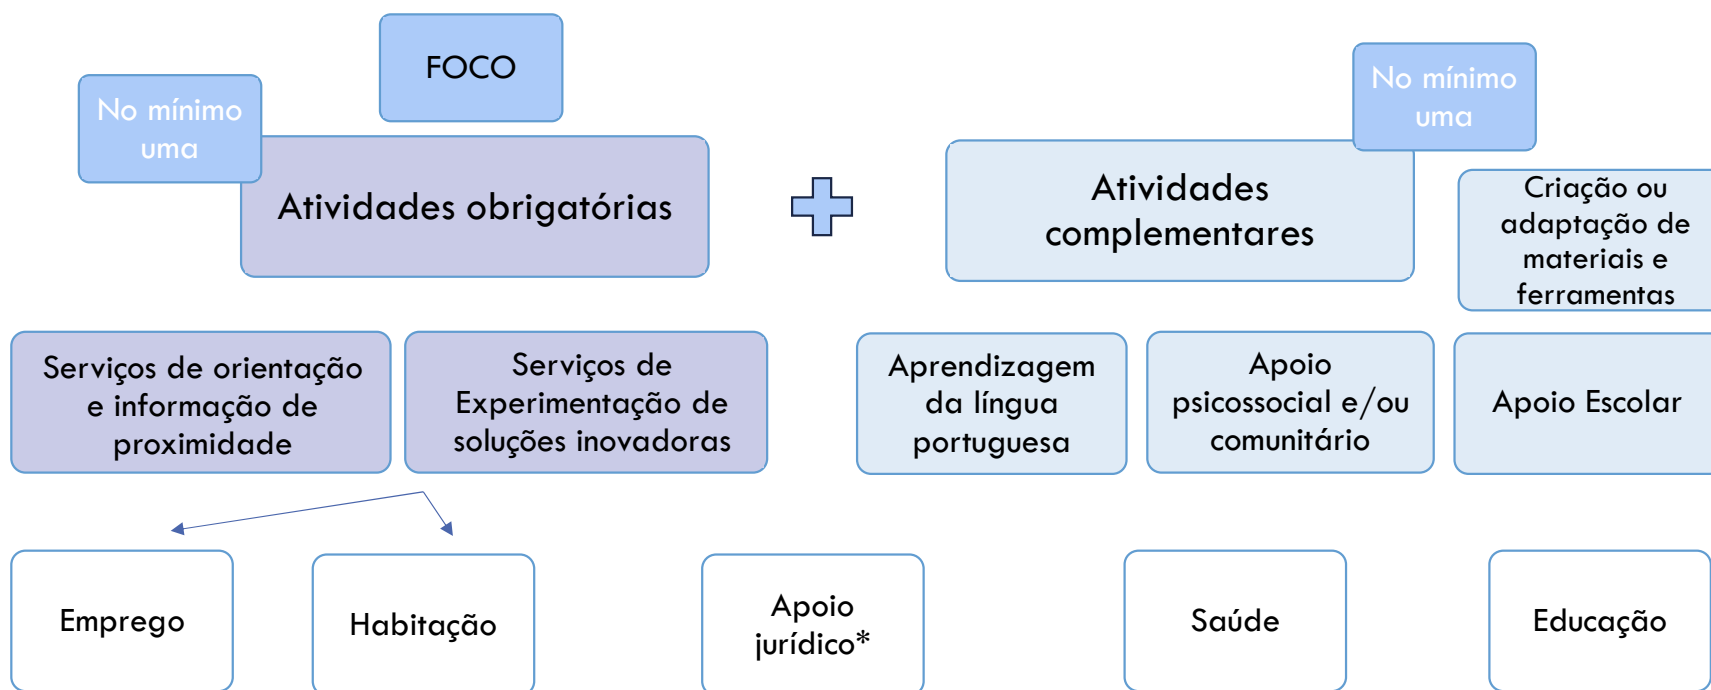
FOCO

No mínimo uma

Atividades obrigatórias

No mínimo uma

Atividades complementares

Criação ou adaptação de materiais e ferramentas

Serviços de orientação e informação de proximidade

Serviços de Experimentação de soluções inovadoras

Aprendizagem da língua portuguesa

Apoio psicossocial e/ou comunitário

Apoio Escolar

Emprego

Habitação

Apoio jurídico*

Saúde

Educação